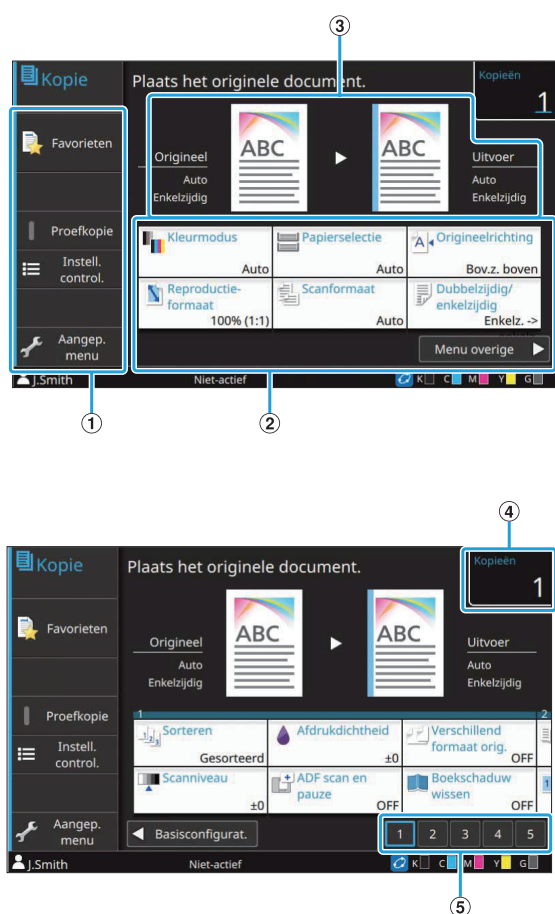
③

Kopie

Plaats het originele document.

Kopieën
1

Favorieten

Origineel
Auto
Enkelzijdig

ABC

ABC

Uitvoer
Auto
Enkelzijdig

Proefkopie

Instell. control.

Kleurmodus
Auto

Papierselectie
Auto

Origineelrichting
Bov.z. boven

Reproductieformaat
100% (1:1)

Scanformaat
Auto

Dubbelzijdig/ enkelzijdig
Enkelz. ->

Aangep. menu

Menu overige

J.Smith

Niet-actief

K C M Y G

①

②

④

Kopie

Plaats het originele document.

Kopieën
1

Favorieten

Origineel
Auto
Enkelzijdig

ABC

ABC

Uitvoer
Auto
Enkelzijdig

Proefkopie

Instell. control.

1

2

Sorteren
Gesorteerd

Afdrukdichtheid
±0

Verschillend formaat orig.
OFF

Scanniveau
±0

ADF scan en pauze
OFF

Boekschaduw wissen
OFF

Aangep. menu

Basisconfigurat.

1 2 3 4 5

J.Smith

Niet-actief

K C M Y G

⑤